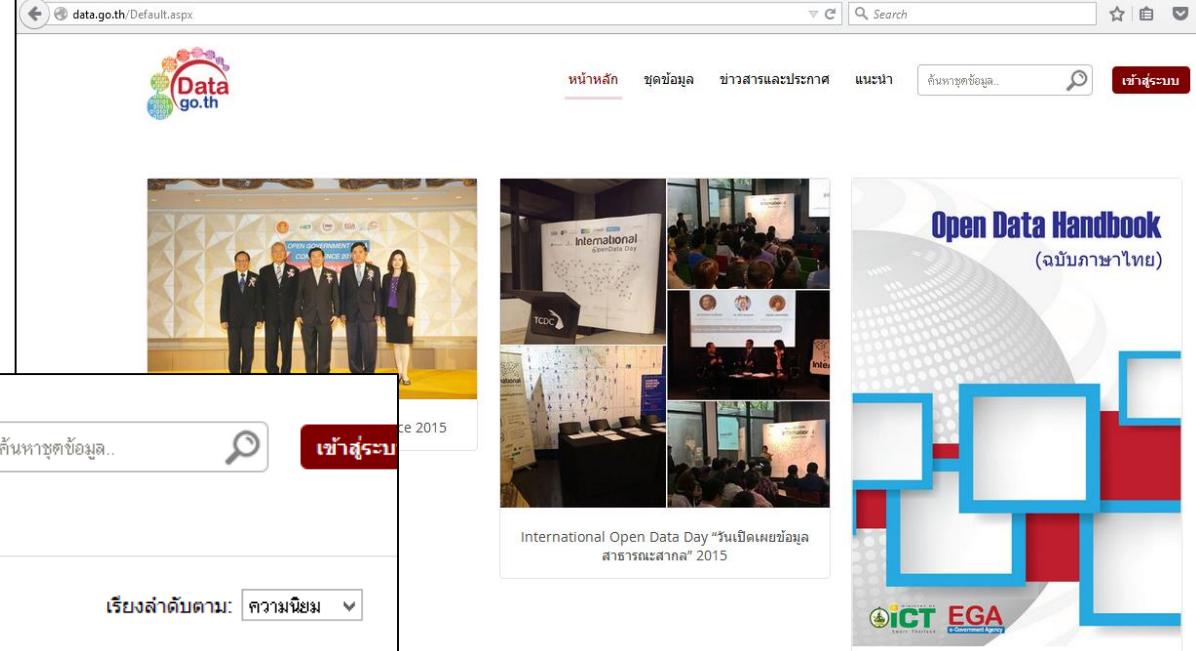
data.go.th/Default.aspx

Search

Data go.th

หน้าหลัก ชุดข้อมูล ข่าวสารและประกาศ แนะนำ

ค้นหาชุดข้อมูล..

เข้าสู่ระบบ

OPEN GOVERNMENT DATA CONFERENCE 2015

ce 2015

International OpenData Day

TCDC

International Open Data Day "วันเปิดเผยข้อมูลสาธารณะสากล" 2015

Open Data Handbook (ฉบับภาษาไทย)

ICT EGA

ค้นหาชุดข้อมูล..

เข้าสู่ระบ

เรียงลำดับตาม: ความนิยม